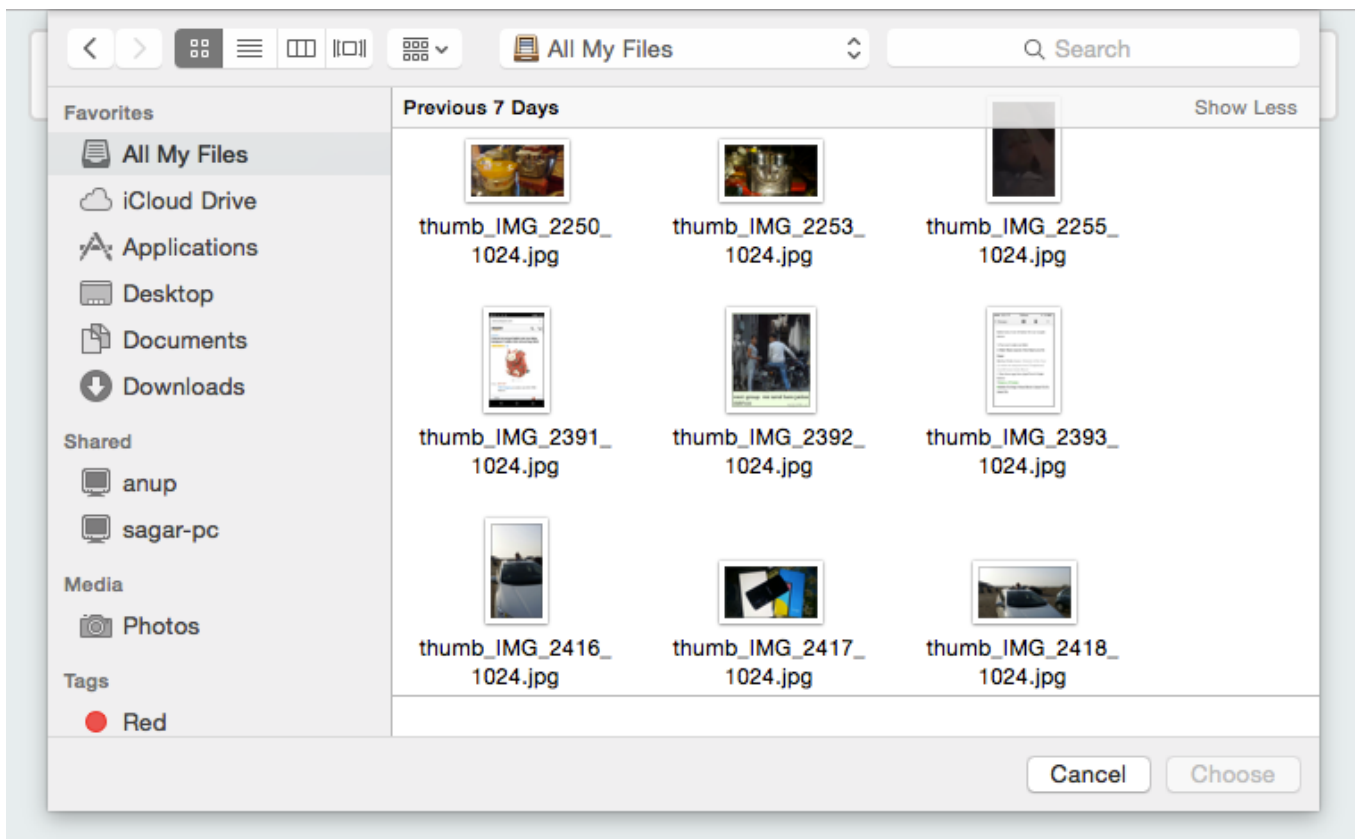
All My Files

Search

Favorites
All My Files
iCloud Drive
Applications
Desktop
Documents
Downloads

Shared
anup
sagar-pc

Media
Photos

Tags
Red

Previous 7 Days
Show Less

thumb_IMG_2250_1024.jpg
thumb_IMG_2253_1024.jpg
thumb_IMG_2255_1024.jpg
thumb_IMG_2391_1024.jpg
thumb_IMG_2392_1024.jpg
thumb_IMG_2393_1024.jpg
thumb_IMG_2416_1024.jpg
thumb_IMG_2417_1024.jpg
thumb_IMG_2418_1024.jpg

Cancel
Choose